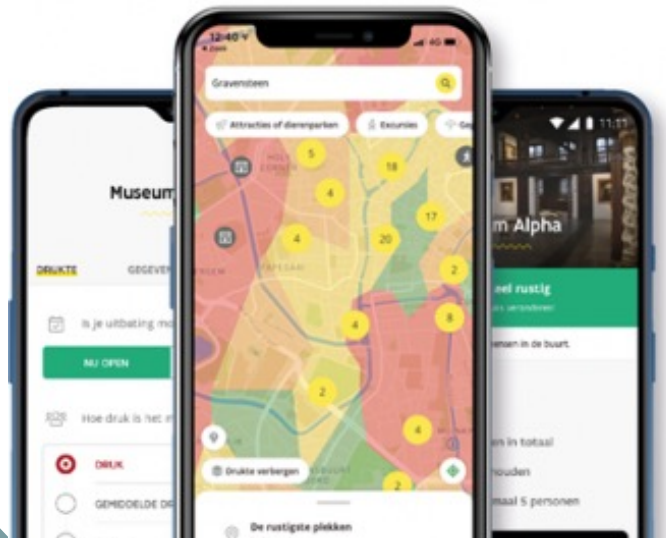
Museum
DRUKTE
GEGEVE
Is je uitbating mo
NU OPEN
Hoe druk is het
DRUK
GEMIDDELDE DR

12:40
Gravensteen
Attracties of dierenparken
Excursies
5
18
4
17
4
20
2
4
8
2
4
2
Drukte verbergen
De rustigste plekken

11:11
m Alpha
eel rustig
enen in de buurt.
en in totaal
houden
maal 5 personen